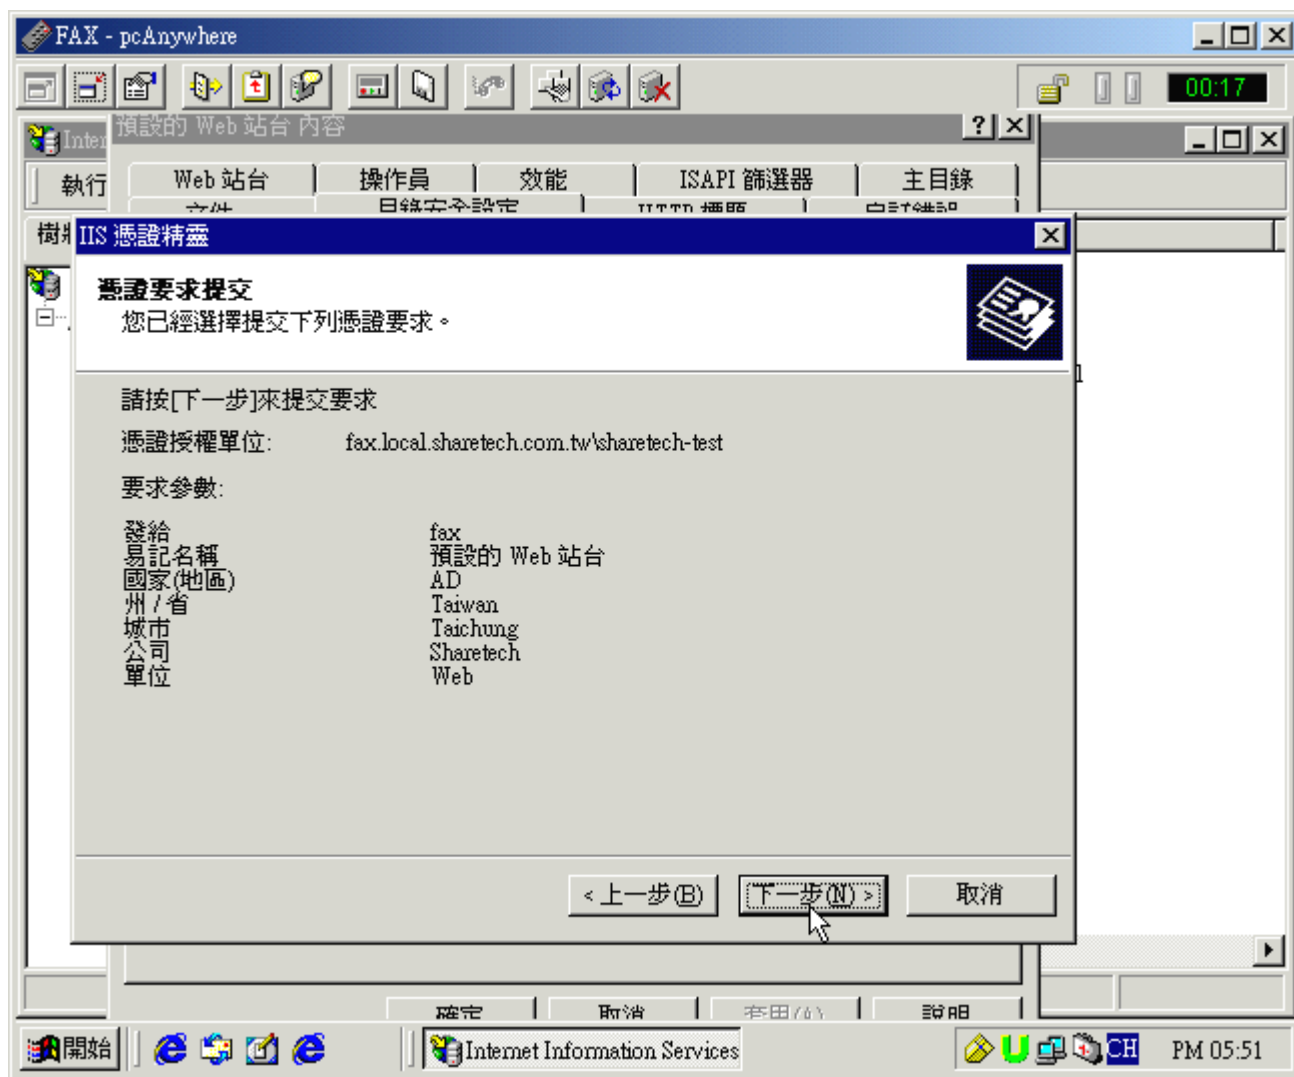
FAX - pcAnywhere

00:17

Inter

預設的 Web 站台 內容

?

執行

Web 站台 | 操作員 | 效能 | ISAPI 篩選器 | 主目錄

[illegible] | 目錄安全設定 | HTTP 標頭 | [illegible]

樹

IIS 憑證精靈

憑證要求提交
您已經選擇提交下列憑證要求。

請按[下一步]來提交要求

憑證授權單位: fax.local.sharetech.com.tw\sharetech-test

要求參數:

| | |
|---|---|
| 發給 | fax |
| 易記名稱 | 預設的 Web 站台 |
| 國家(地區) | AD |
| 州 / 省 | Taiwan |
| 城市 | Taichung |
| 公司 | Sharetech |
| 單位 | Web |

< 上一步(B)

下一步(N) >

取消

確定 | 取消 | 套用(A) | 說明

開始

Internet Information Services

CH

PM 05:51